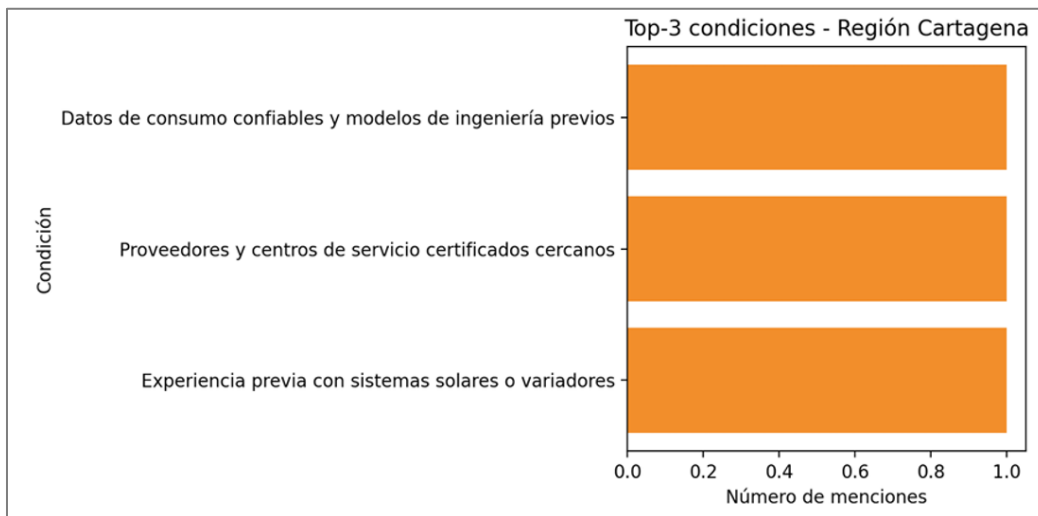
Top-3 condiciones - Región Cartagena

Condición

Datos de consumo confiables y modelos de ingeniería previos

Proveedores y centros de servicio certificados cercanos

Experiencia previa con sistemas solares o variadores

0.0 0.2 0.4 0.6 0.8 1.0

Número de menciones